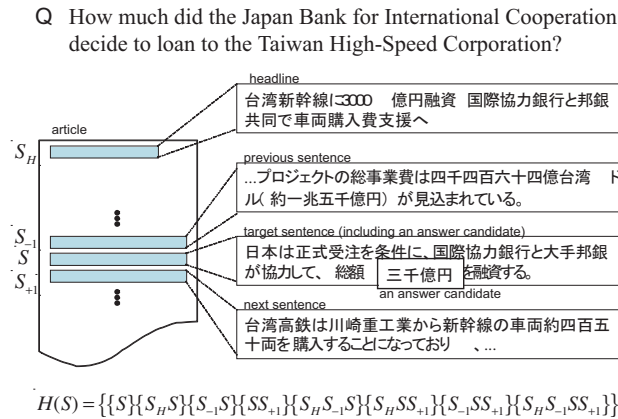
Q How much did the Japan Bank for International Cooperation decide to loan to the Taiwan High-Speed Corporation?

headline

台湾新幹線に3000 億円融資 国際協力銀行と邦銀共同で車両購入費支援へ

article

$S_H$

previous sentence

...プロジェクトの総事業費は四千四百六十四億台湾 ドル( 約一兆五千億円) が見込まれている。

$S_{-1}$

$S$

$S_{+1}$

target sentence (including an answer candidate)

日本は正式受注を条件に、国際協力銀行と大手邦銀が協力して、総額 三千億円 を融資する。

an answer candidate

next sentence

台湾高鉄は川崎重工業から新幹線の車両約四百五十両を購入することになっており 、...

$H(S) = \{\{S\}\{S_H S\}\{S_{-1}S\}\{SS_{+1}\}\{S_H S_{-1}S\}\{S_H SS_{+1}\}\{S_{-1}SS_{+1}\}\{S_H S_{-1}SS_{+1}\}\}$